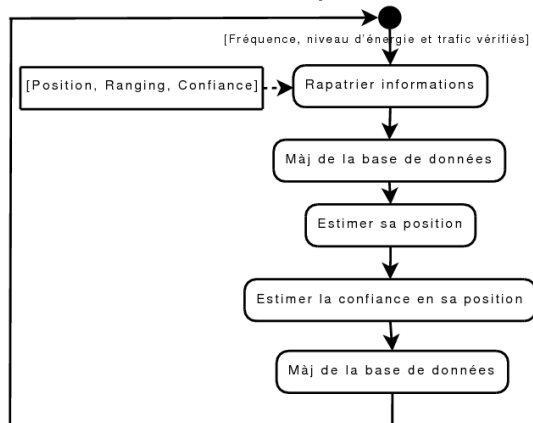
[Fréquence, niveau d'énergie et trafic vérifiés]

[Position, Ranging, Confiance]

Rapatrier informations

Màj de la base de données

Estimer sa position

Estimer la confiance en sa position

Màj de la base de données